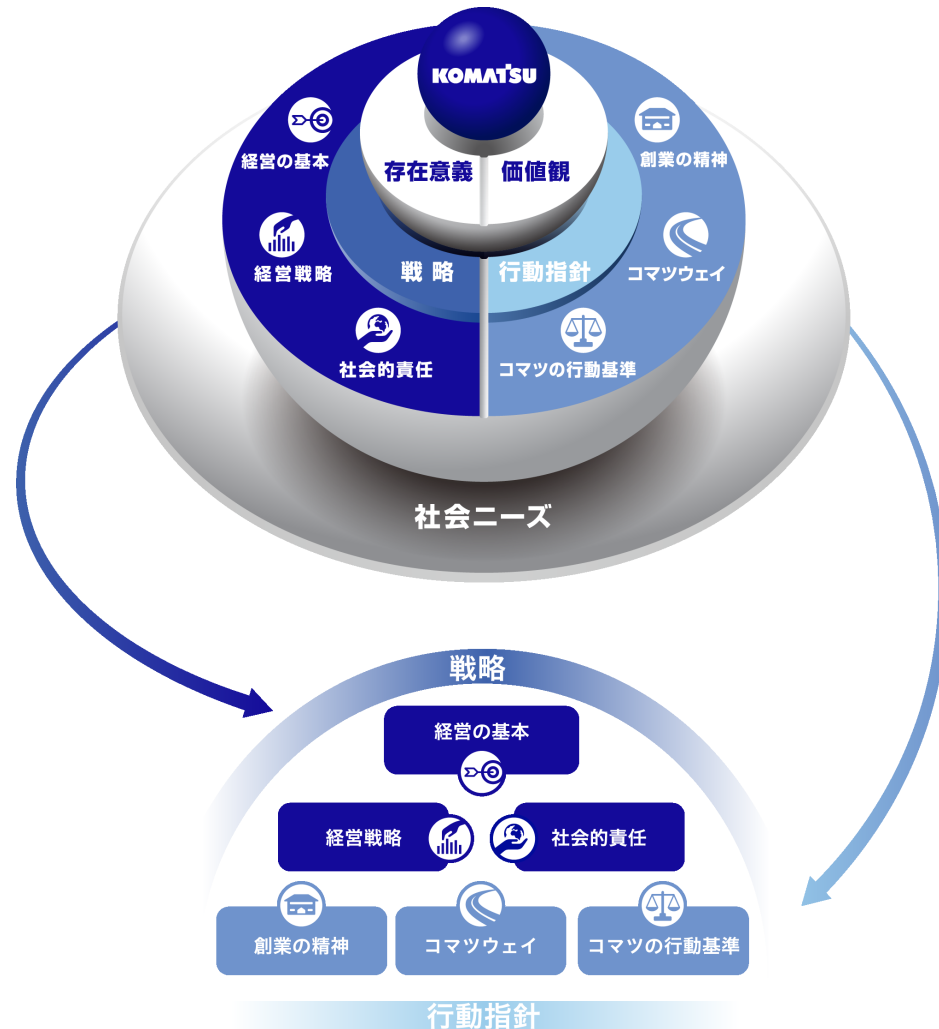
KOMATSU

存在意義
価値観

経営の基本
創業の精神

経営戦略
戦略
行動指針
コマツウェイ

社会的責任
コマツの行動基準

社会ニーズ

戦略

経営の基本

経営戦略
社会的責任

創業の精神
コマツウェイ
コマツの行動基準

行動指針